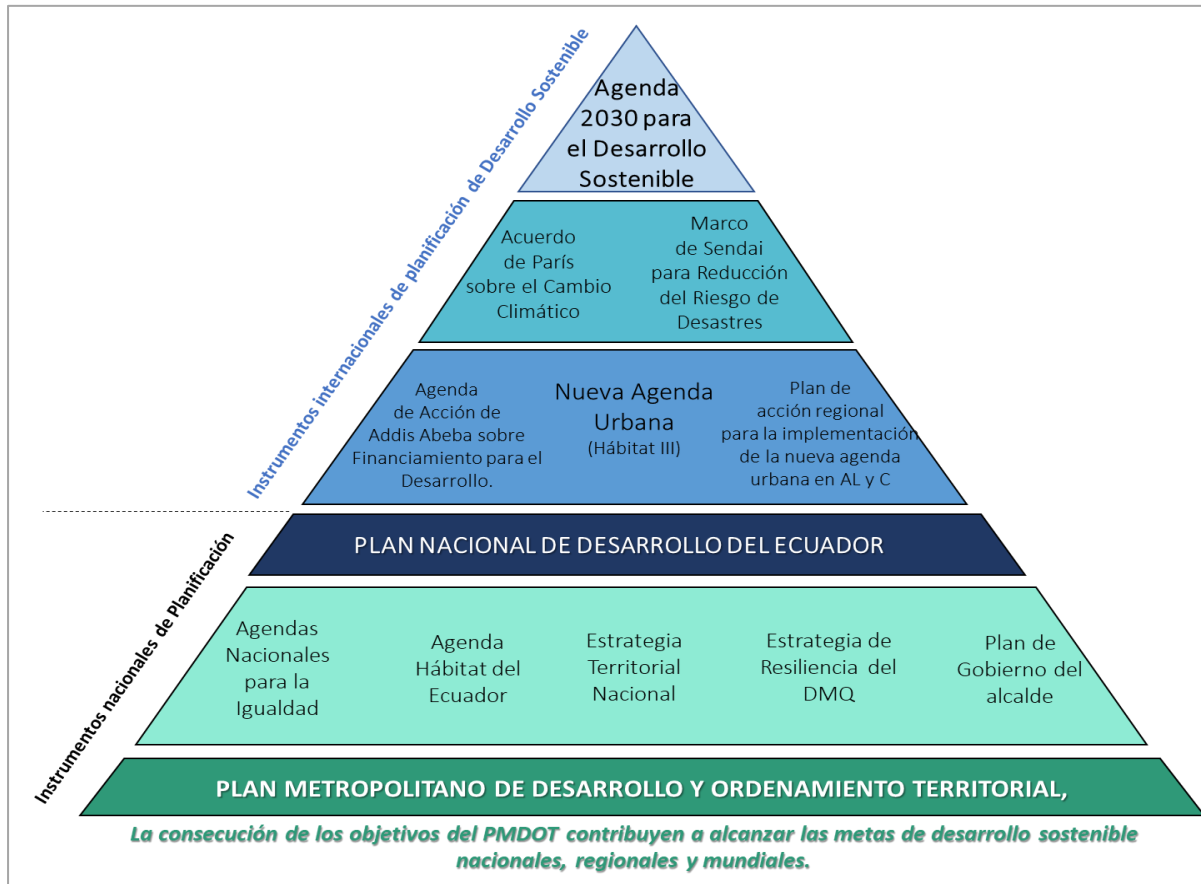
Instrumentos internacionales de planificación de Desarrollo Sostenible

Agenda 2030 para el Desarrollo Sostenible

Acuerdo de París sobre el Cambio Climático

Marco de Sendai para Reducción del Riesgo de Desastres

Agenda de Acción de Addis Abeba sobre Financiamiento para el Desarrollo.

Nueva Agenda Urbana (Hábitat III)

Plan de acción regional para la implementación de la nueva agenda urbana en AL y C

Instrumentos nacionales de Planificación

PLAN NACIONAL DE DESARROLLO DEL ECUADOR

Agendas Nacionales para la Igualdad

Agenda Hábitat del Ecuador

Estrategia Territorial Nacional

Estrategia de Resiliencia del DMQ

Plan de Gobierno del alcalde

PLAN METROPOLITANO DE DESARROLLO Y ORDENAMIENTO TERRITORIAL,

La consecución de los objetivos del PMDOT contribuyen a alcanzar las metas de desarrollo sostenible nacionales, regionales y mundiales.